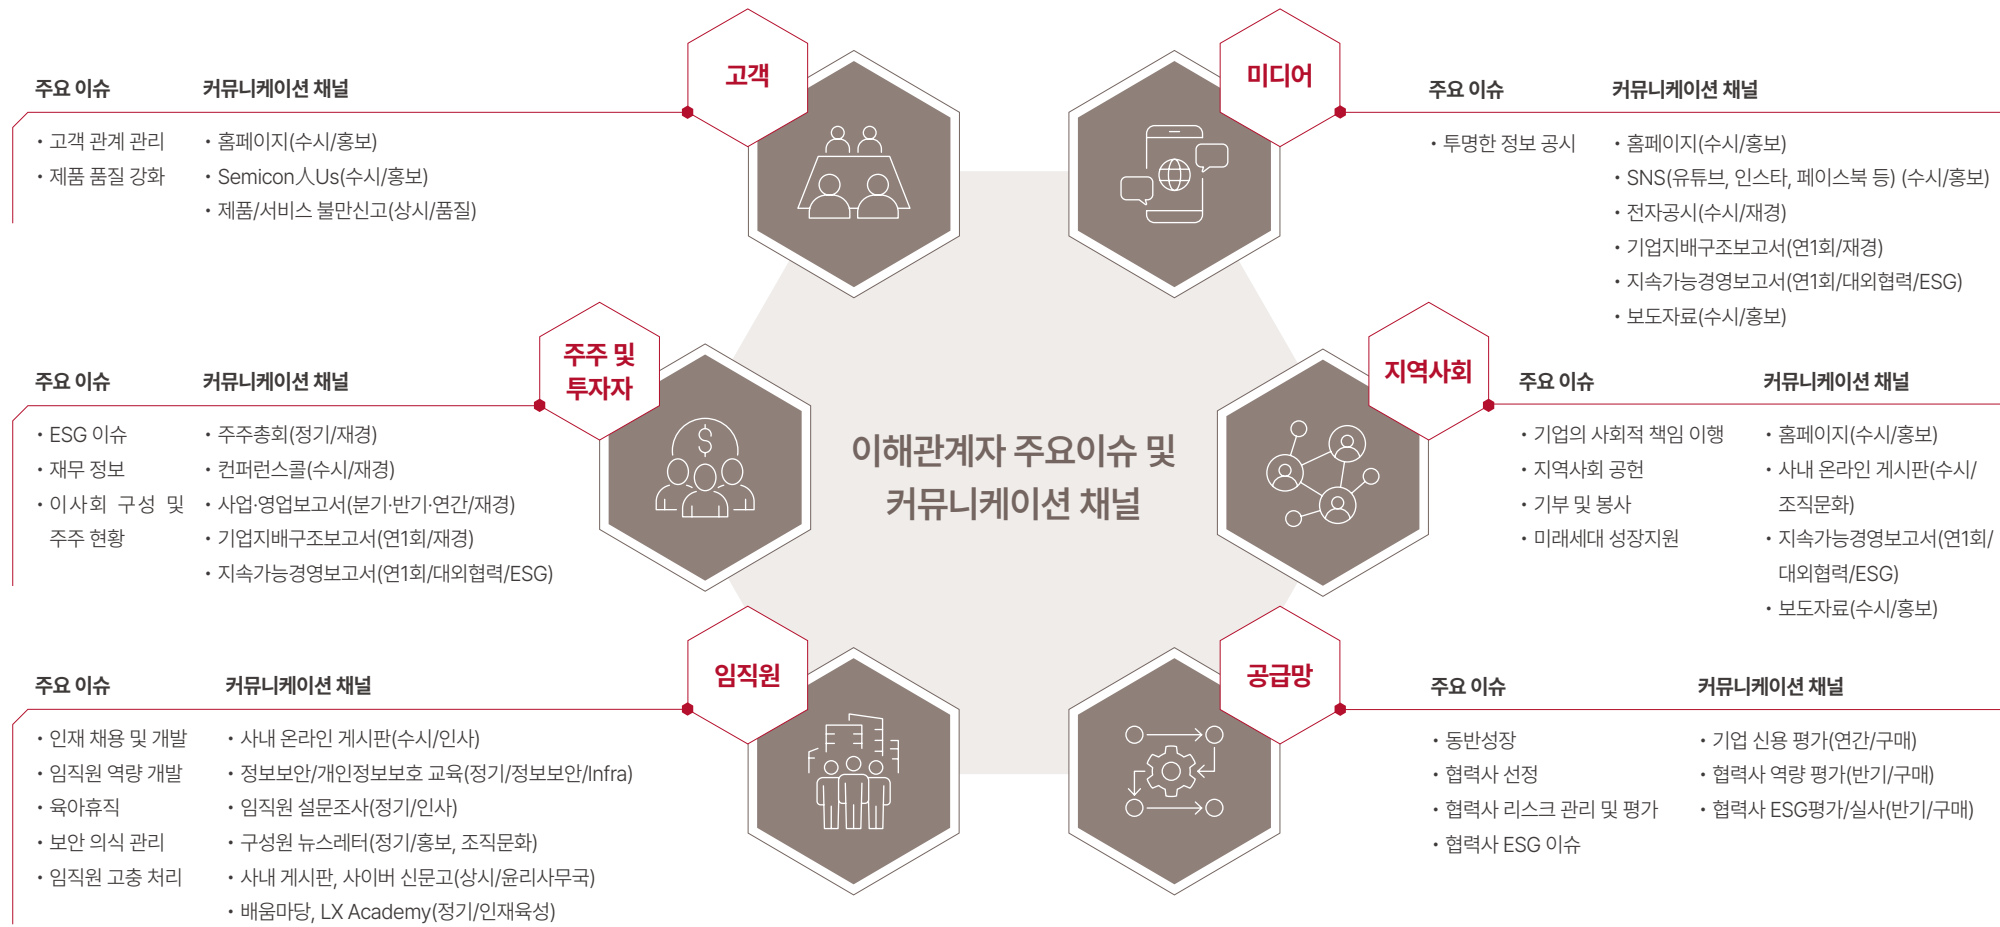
고객

주요 이슈 커뮤니케이션 채널

• 고객 관계 관리
• 제품 품질 강화

• 홈페이지(수시/홍보)
• Semicon人Us(수시/홍보)
• 제품/서비스 불만신고(상시/품질)

미디어

주요 이슈 커뮤니케이션 채널

• 투명한 정보 공시

• 홈페이지(수시/홍보)
• SNS(유튜브, 인스타, 페이스북 등) (수시/홍보)
• 전자공시(수시/재경)
• 기업지배구조보고서(연1회/재경)
• 지속가능경영보고서(연1회/대외협력/ESG)
• 보도자료(수시/홍보)

주주 및 투자자

주요 이슈 커뮤니케이션 채널

• ESG 이슈
• 재무 정보
• 이사회 구성 및 주주 현황

• 주주총회(정기/재경)
• 컨퍼런스콜(수시/재경)
• 사업·영업보고서(분기·반기·연간/재경)
• 기업지배구조보고서(연1회/재경)
• 지속가능경영보고서(연1회/대외협력/ESG)

이해관계자 주요이슈 및 커뮤니케이션 채널

지역사회

주요 이슈 커뮤니케이션 채널

• 기업의 사회적 책임 이행
• 지역사회 공헌
• 기부 및 봉사
• 미래세대 성장지원

• 홈페이지(수시/홍보)
• 사내 온라인 게시판(수시/조직문화)
• 지속가능경영보고서(연1회/대외협력/ESG)
• 보도자료(수시/홍보)

임직원

주요 이슈 커뮤니케이션 채널

• 인재 채용 및 개발
• 임직원 역량 개발
• 육아휴직
• 보안 의식 관리
• 임직원 고충 처리

• 사내 온라인 게시판(수시/인사)
• 정보보안/개인정보보호 교육(정기/정보보안/Infra)
• 임직원 설문조사(정기/인사)
• 구성원 뉴스레터(정기/홍보, 조직문화)
• 사내 게시판, 사이버 신문고(상시/윤리사무국)
• 배움마당, LX Academy(정기/인재육성)

공급망

주요 이슈 커뮤니케이션 채널

• 동반성장
• 협력사 선정
• 협력사 리스크 관리 및 평가
• 협력사 ESG 이슈

• 기업 신용 평가(연간/구매)
• 협력사 역량 평가(반기/구매)
• 협력사 ESG평가/실사(반기/구매)